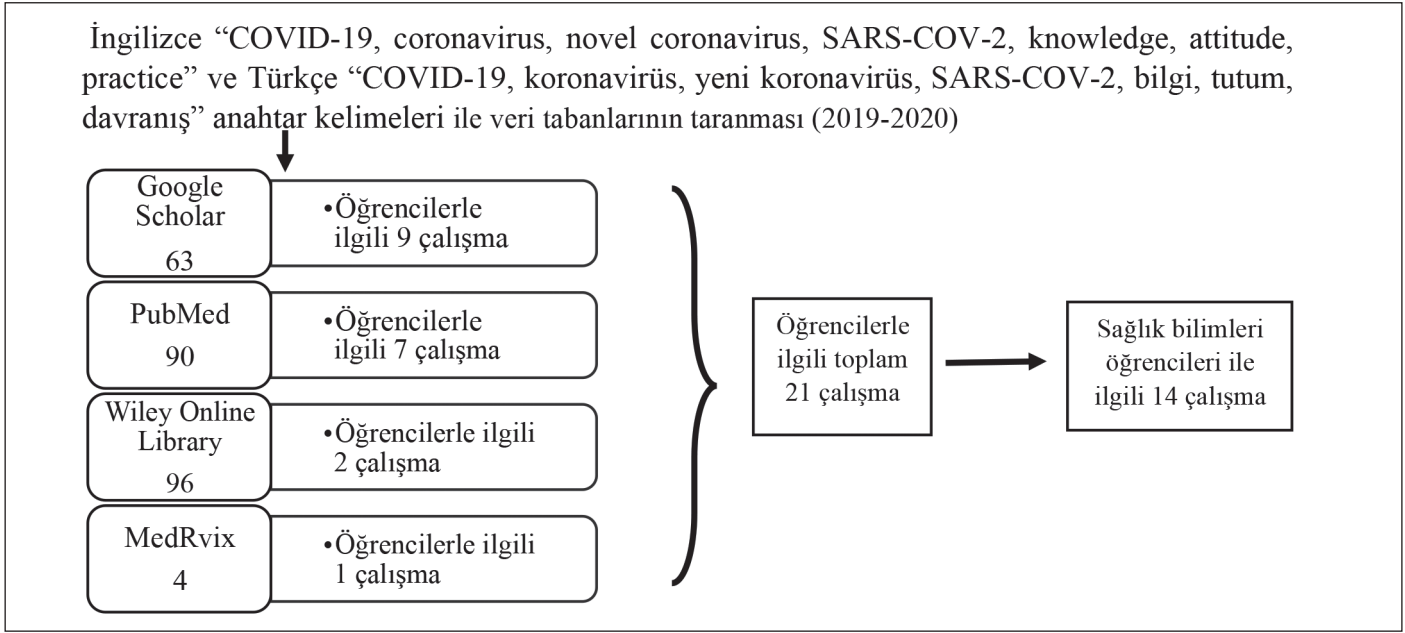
İngilizce "COVID-19, coronavirus, novel coronavirus, SARS-COV-2, knowledge, attitude, practice" ve Türkçe "COVID-19, koronavirüs, yeni koronavirüs, SARS-COV-2, bilgi, tutum, davranış" anahtar kelimeleri ile veri tabanlarının taranması (2019-2020)

Google Scholar
63

•Öğrencilerle ilgili 9 çalışma

PubMed
90

•Öğrencilerle ilgili 7 çalışma

Wiley Online Library
96

•Öğrencilerle ilgili 2 çalışma

MedRvix
4

•Öğrencilerle ilgili 1 çalışma

Öğrencilerle ilgili toplam 21 çalışma

Sağlık bilimleri öğrencileri ile ilgili 14 çalışma